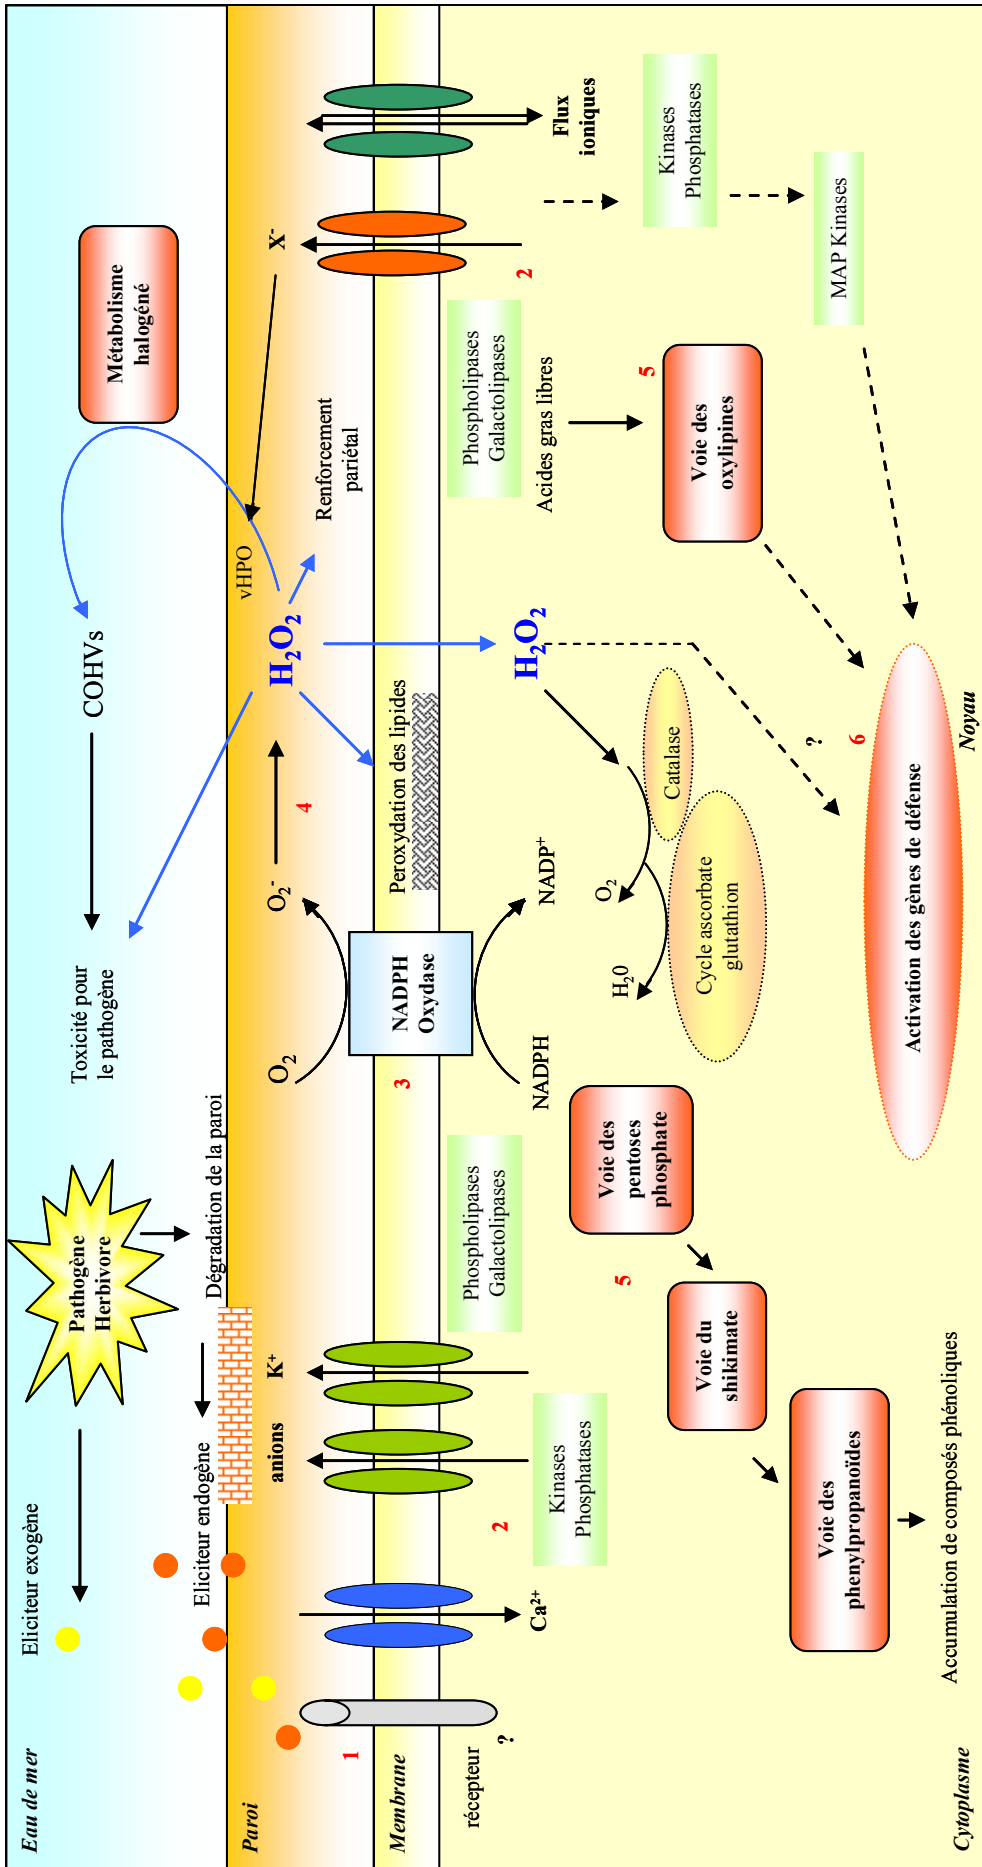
Eau de mer

Paroi

Membrane

Cytoplasme

Eliciteur exogène

Eliciteur endogène

Pathogène Herbivore

Dégradation de la paroi

Toxicité pour le pathogène

COHVs

Métabolisme halogéné

récepteur

?

1

$Ca^{2+}$

2

anions

$K^+$

Kinases Phosphatases

Phospholipases Galactolipases

$O_2$

$O_2^-$

NADPH Oxydase

3

NADPH

$NADP^+$

4

Peroxydation des lipides

$H_2O_2$

vHPO

Renforcement pariétal

$X^-$

2

Flux ioniques

Kinases Phosphatases

MAP Kinases

Phospholipases Galactolipases

Acides gras libres

5

Voie des oxylipines

$H_2O_2$

Catalase

$O_2$

$H_20$

Cycle ascorbate glutathion

?

6

Activation des gènes de défense

Noyau

Voie des pentoses phosphate

5

Voie du shikimate

Voie des phenylpropanoïdes

Accumulation de composés phénoliques